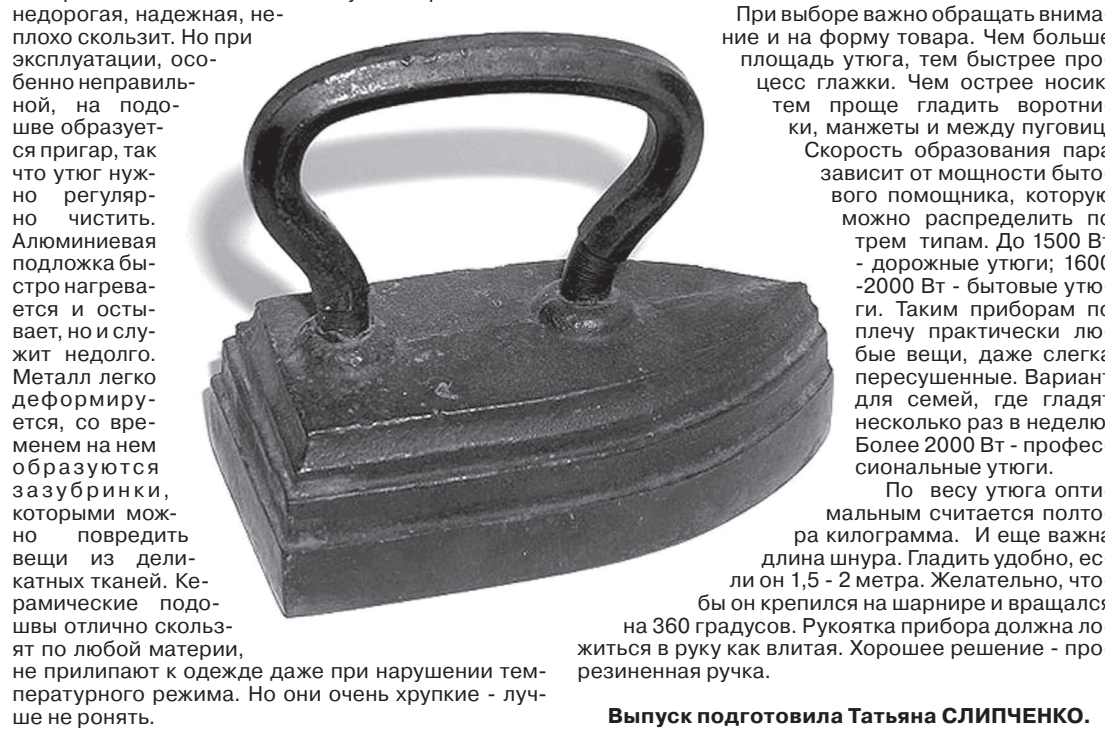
недорогая, надежная, неплохо скользит. Но при эксплуатации, особенно неправильной, на подошве образуется пригар, так что утюг нужно регулярно чистить. Алюминиевая подложка быстро нагревается и остывает, но и служит недолго. Металл легко деформируется, со временем на нем образуются зазубринки, которыми можно повредить вещи из деликатных тканей. Керамические подошвы отлично скользят по любой материи, не прилипают к одежде даже при нарушении температурного режима. Но они очень хрупкие - лучше не ронять.

При выборе важно обращать внимание и на форму товара. Чем больше площадь утюга, тем быстрее процесс глажки. Чем острее носик тем проще гладить воротники, манжеты и между пуговиц. Скорость образования пара зависит от мощности бытового помощника, которую можно распределить по трем типам. До 1500 Вт - дорожные утюги; 1600 -2000 Вт - бытовые утюги. Таким приборам по плечу практически любые вещи, даже слегка пересушенные. Вариант для семей, где гладят несколько раз в неделю. Более 2000 Вт - профессиональные утюги.

По весу утюга оптимальным считается полтора килограмма. И еще важна длина шнура. Гладить удобно, если он 1,5 - 2 метра. Желательно, чтобы он крепился на шарнире и вращался на 360 градусов. Рукоятка прибора должна ложиться в руку как влитая. Хорошее решение - прорезиненная ручка.

Выпуск подготовила Татьяна СЛИПЧЕНКО.